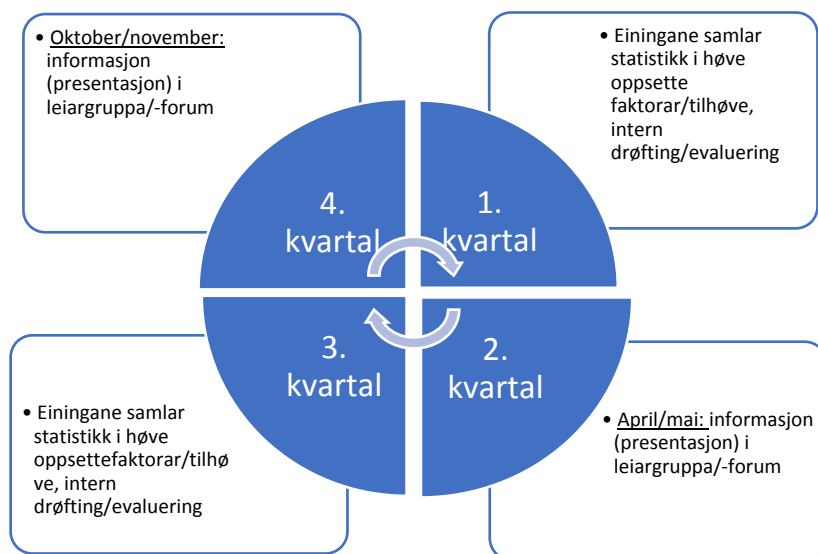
• Oktober/november: informasjon (presentasjon) i leiargruppa/-forum

• Einingane samlar statistikk i høve oppsette faktorar/tilhøve, intern drøfting/evaluering

4. kvartal

1. kvartal

3. kvartal

2. kvartal

• Einingane samlar statistikk i høve oppsettefaktorar/tilhøve, intern drøfting/evaluering

• April/mai: informasjon (presentasjon) i leiargruppa/-forum